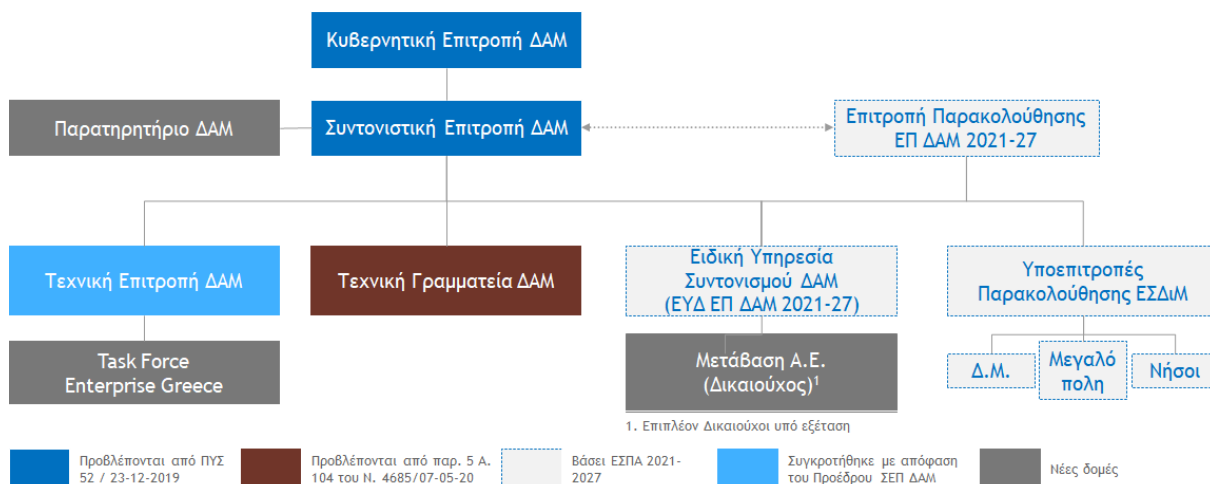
Κυβερνητική Επιτροπή ΔΑΜ

Παρατηρητήριο ΔΑΜ

Συντονιστική Επιτροπή ΔΑΜ

Επιτροπή Παρακολούθησης ΕΠ ΔΑΜ 2021-27

Τεχνική Επιτροπή ΔΑΜ

Τεχνική Γραμματεία ΔΑΜ

Ειδική Υπηρεσία Συντονισμού ΔΑΜ (ΕΥΔ ΕΠ ΔΑΜ 2021-27)

Υποεπιτροπές Παρακολούθησης ΕΣΔιΜ

Task Force Enterprise Greece

Μετάβαση Α.Ε. (Δικαιούχος)$^1$

Δ.Μ.

Μεγαλό πολη

Νήσοι

1. Επιπλέον Δικαιούχοι υπό εξέταση

Προβλέπονται από ΠΥΣ 52 / 23-12-2019

Προβλέπονται από παρ. 5 Α. 104 του Ν. 4685/07-05-20

Βάσει ΕΣΠΑ 2021-2027

Συγκροτήθηκε με απόφαση του Προέδρου ΣΕΠ ΔΑΜ

Νέες δομές